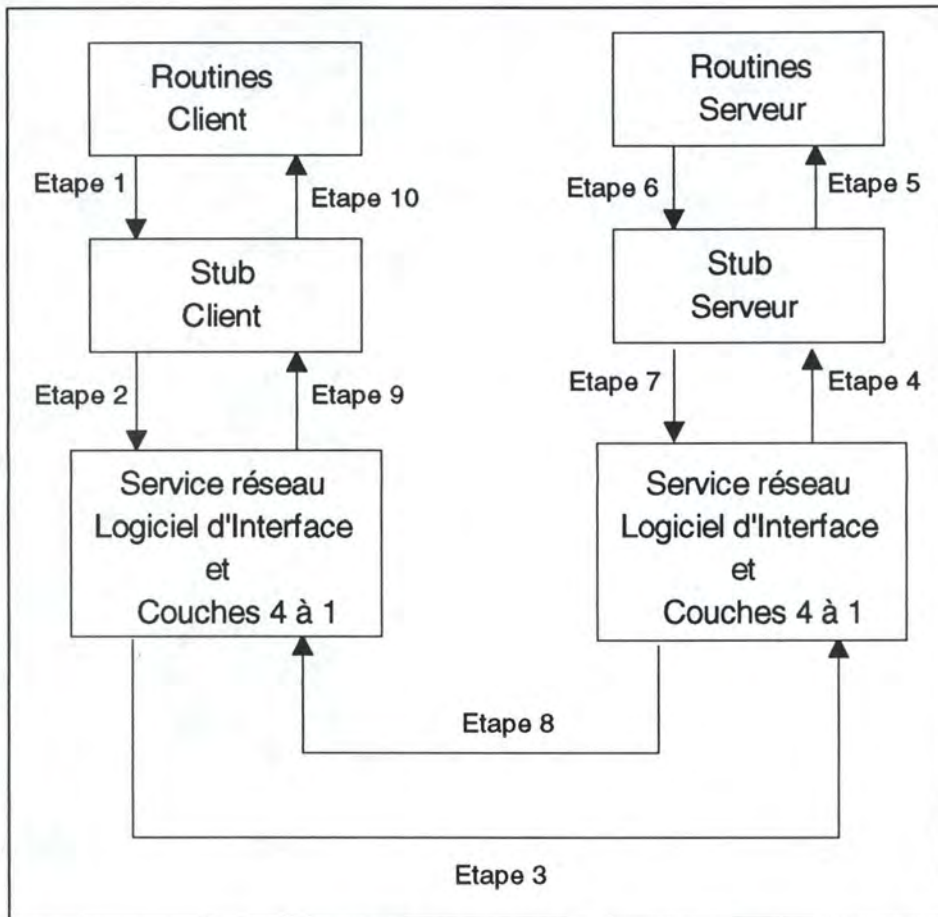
Routines Client

Etape 1

Etape 10

Stub Client

Etape 2

Etape 9

Service réseau Logiciel d'Interface et Couches 4 à 1

Routines Serveur

Etape 6

Etape 5

Stub Serveur

Etape 7

Etape 4

Service réseau Logiciel d'Interface et Couches 4 à 1

Etape 8

Etape 3